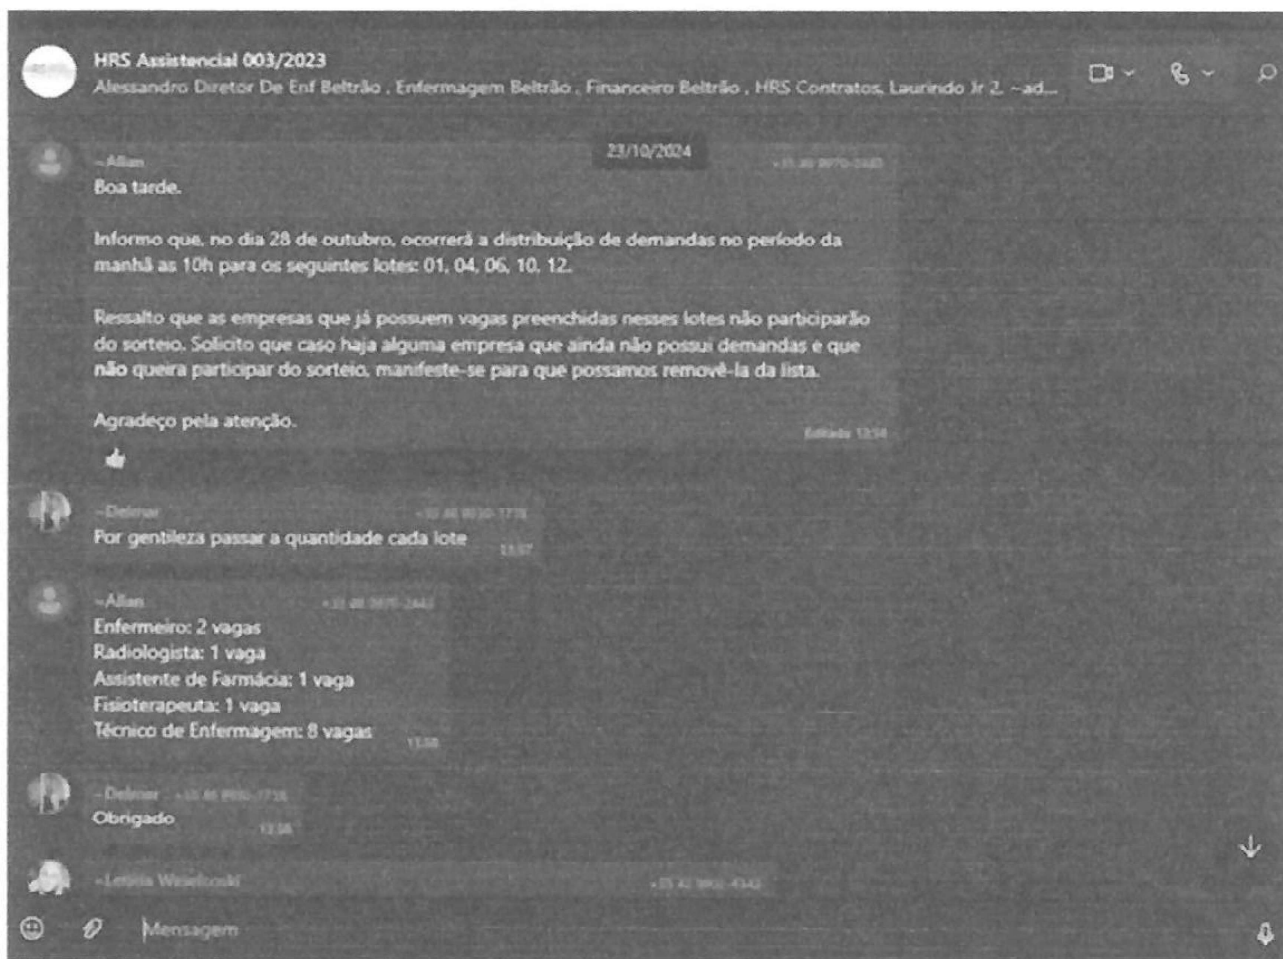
HRS Assistencial 003/2023
Alessandro Diretor De Enf Beltrão , Enfermagem Beltrão , Financeiro Beltrão , HRS Contratos, Laurindo Jr 2, ~ad...

23/10/2024

~Allan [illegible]
Boa tarde.

Informo que, no dia 28 de outubro, ocorrerá a distribuição de demandas no período da manhã as 10h para os seguintes lotes: 01, 04, 06, 10, 12.

Ressalto que as empresas que já possuem vagas preenchidas nesses lotes não participarão do sorteio. Solicito que caso haja alguma empresa que ainda não possui demandas e que não queira participar do sorteio, manifeste-se para que possamos removê-la da lista.

Agradeço pela atenção.
Editado 13:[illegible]

~Delmar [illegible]
Por gentileza passar a quantidade cada lote
13:57

~Allan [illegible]
Enfermeiro: 2 vagas
Radiologista: 1 vaga
Assistente de Farmácia: 1 vaga
Fisioterapeuta: 1 vaga
Técnico de Enfermagem: 8 vagas
13:58

~Delmar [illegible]
Obrigado
13:58

~Letícia Weselowski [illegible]

Mensagem